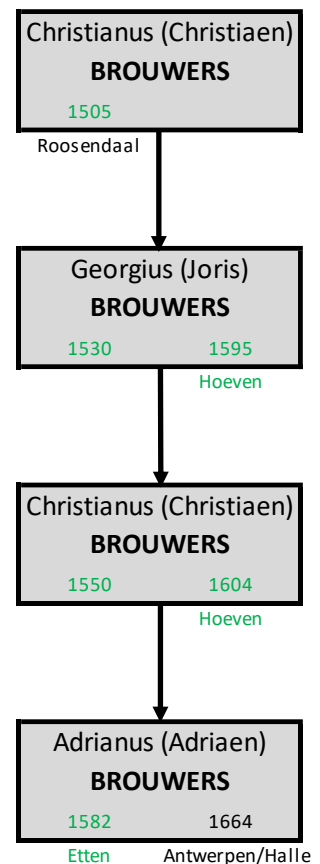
Christianus (Christiaen)
BROUWERS
1505
Roosendaal

Georgius (Joris)
BROUWERS
1530 1595
Hoeven

Christianus (Christiaen)
BROUWERS
1550 1604
Hoeven

Adrianus (Adriaen)
BROUWERS
1582 1664
Etten Antwerpen/Halle